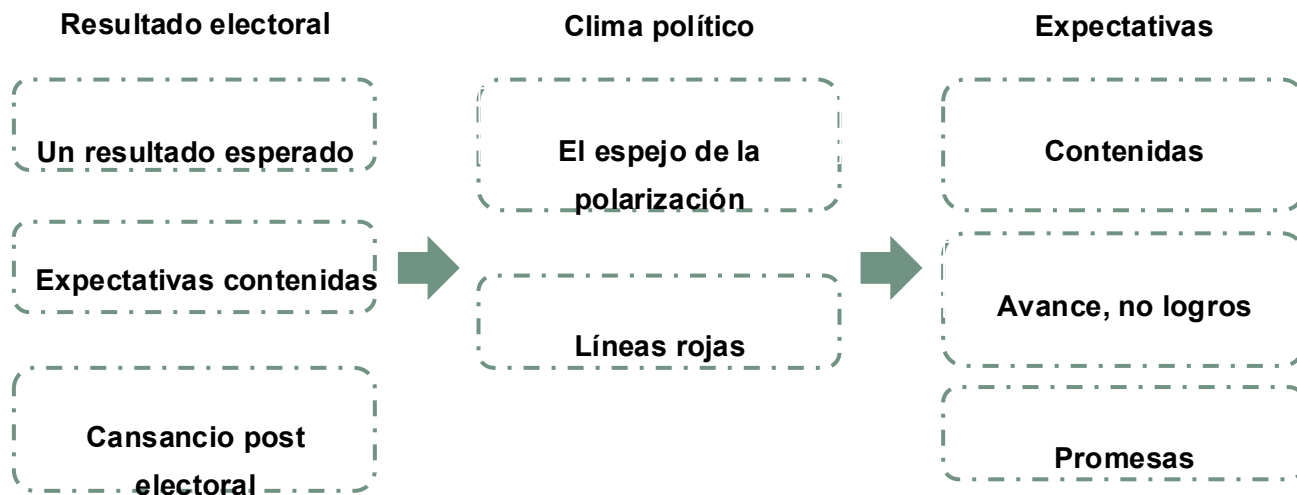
Resultado electoral

Un resultado esperado

Expectativas contenidas

Cansancio post electoral

Clima político

El espejo de la polarización

Líneas rojas

Expectativas

Contenidas

Avance, no logros

Promesas